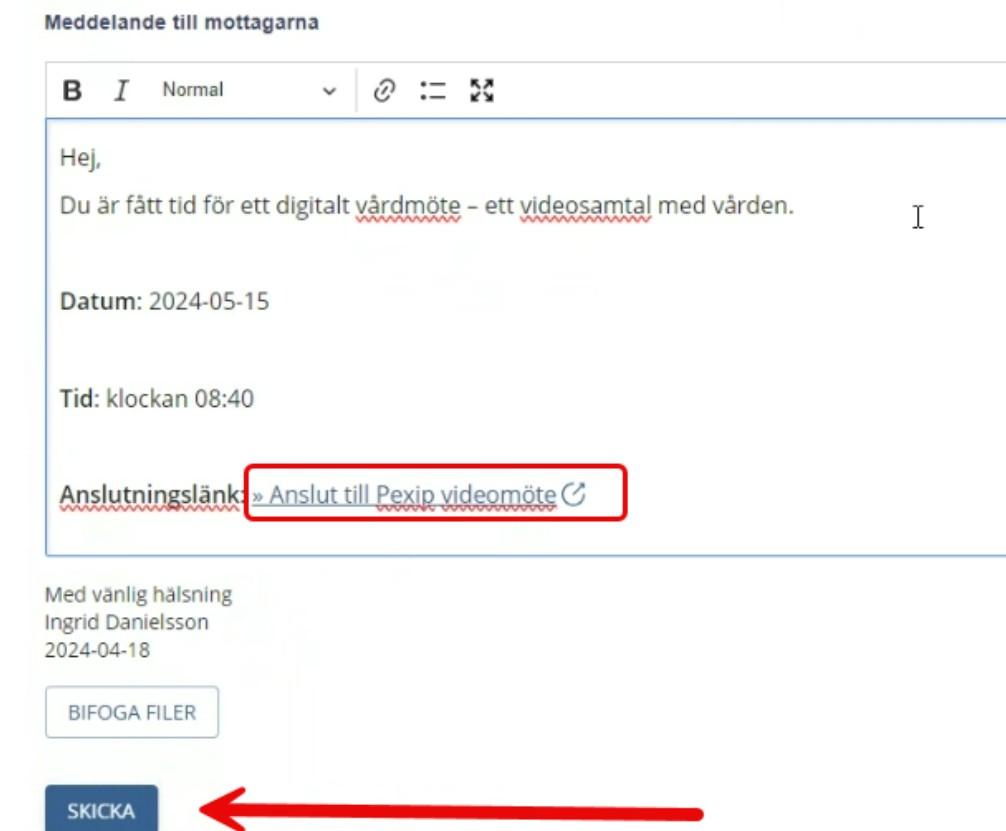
Meddelande till mottagarna

B I Normal

Hej,
Du är fått tid för ett digitalt vårdmöte – ett videosamtal med vården.

**Datum:** 2024-05-15

**Tid:** klockan 08:40

**Anslutningslänk:** » Anslut till Pexip videomöte

Med vänlig hälsning
Ingrid Danielsson
2024-04-18

BIFOGA FILER

SKICKA